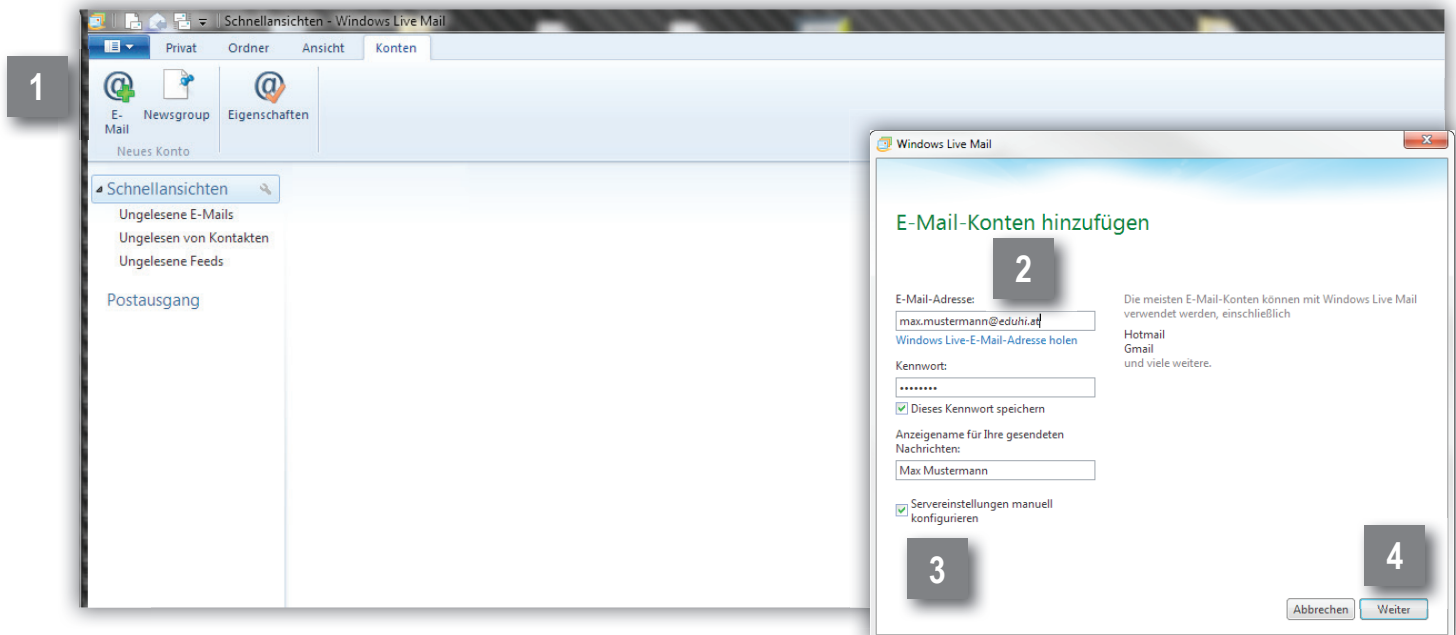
1

Schnellansichten - Windows Live Mail

Privat Ordner Ansicht Konten

E-Mail Newsgroup Eigenschaften

Neues Konto

Schnellansichten

Ungelesene E-Mails

Ungelesen von Kontakten

Ungelesene Feeds

Postausgang

Windows Live Mail

E-Mail-Konten hinzufügen

2

E-Mail-Adresse:

max.mustermann@eduhi.at

Windows Live-E-Mail-Adresse holen

Kennwort:

••••••••

Dieses Kennwort speichern

Anzeigename für Ihre gesendeten Nachrichten:

Max Mustermann

Servereinstellungen manuell konfigurieren

Die meisten E-Mail-Konten können mit Windows Live Mail verwendet werden, einschließlich

Hotmail

Gmail

und viele weitere.

3

4

Abbrechen Weiter